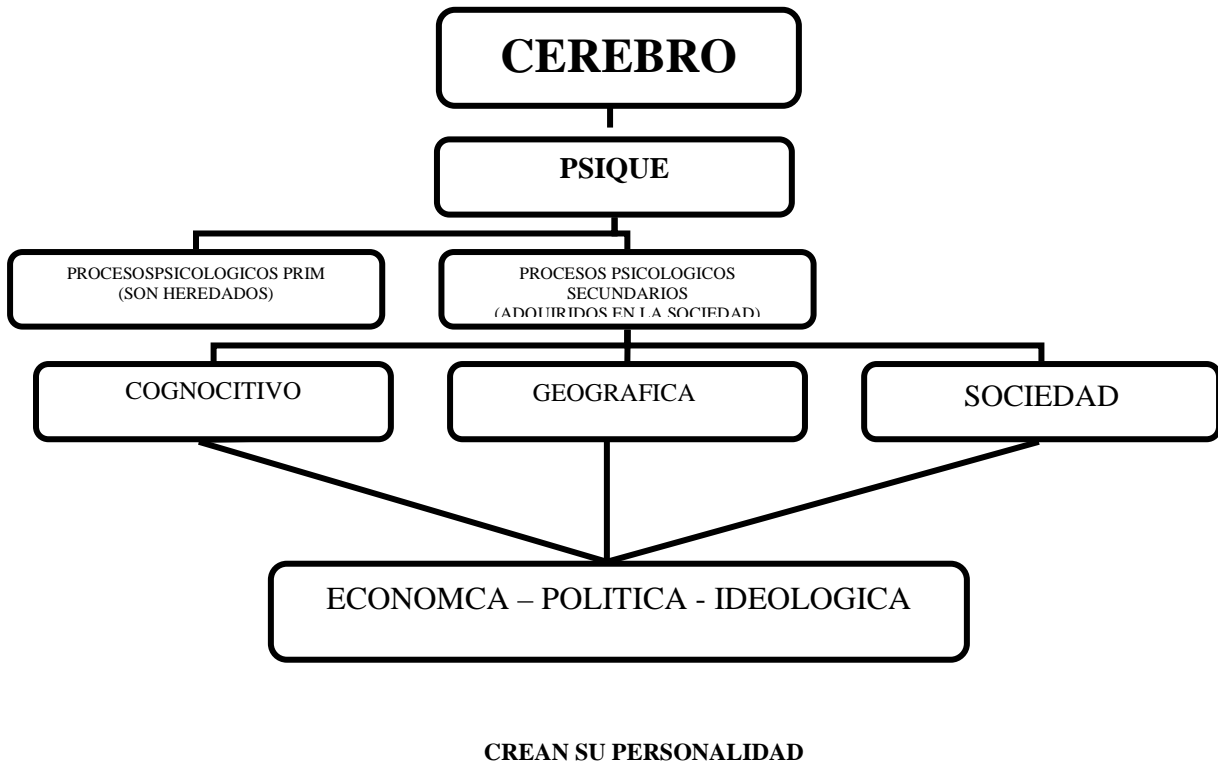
CEREBRO

PSIQUE

PROCESOSPSICOLOGICOS PRIM (SON HEREDADOS)

PROCESOS PSICOLOGICOS SECUNDARIOS (ADQUIRIDOS EN LA SOCIEDAD)

COGNOCITIVO

GEOGRAFICA

SOCIEDAD

ECONOMCA – POLITICA - IDEOLOGICA

CREAN SU PERSONALIDAD